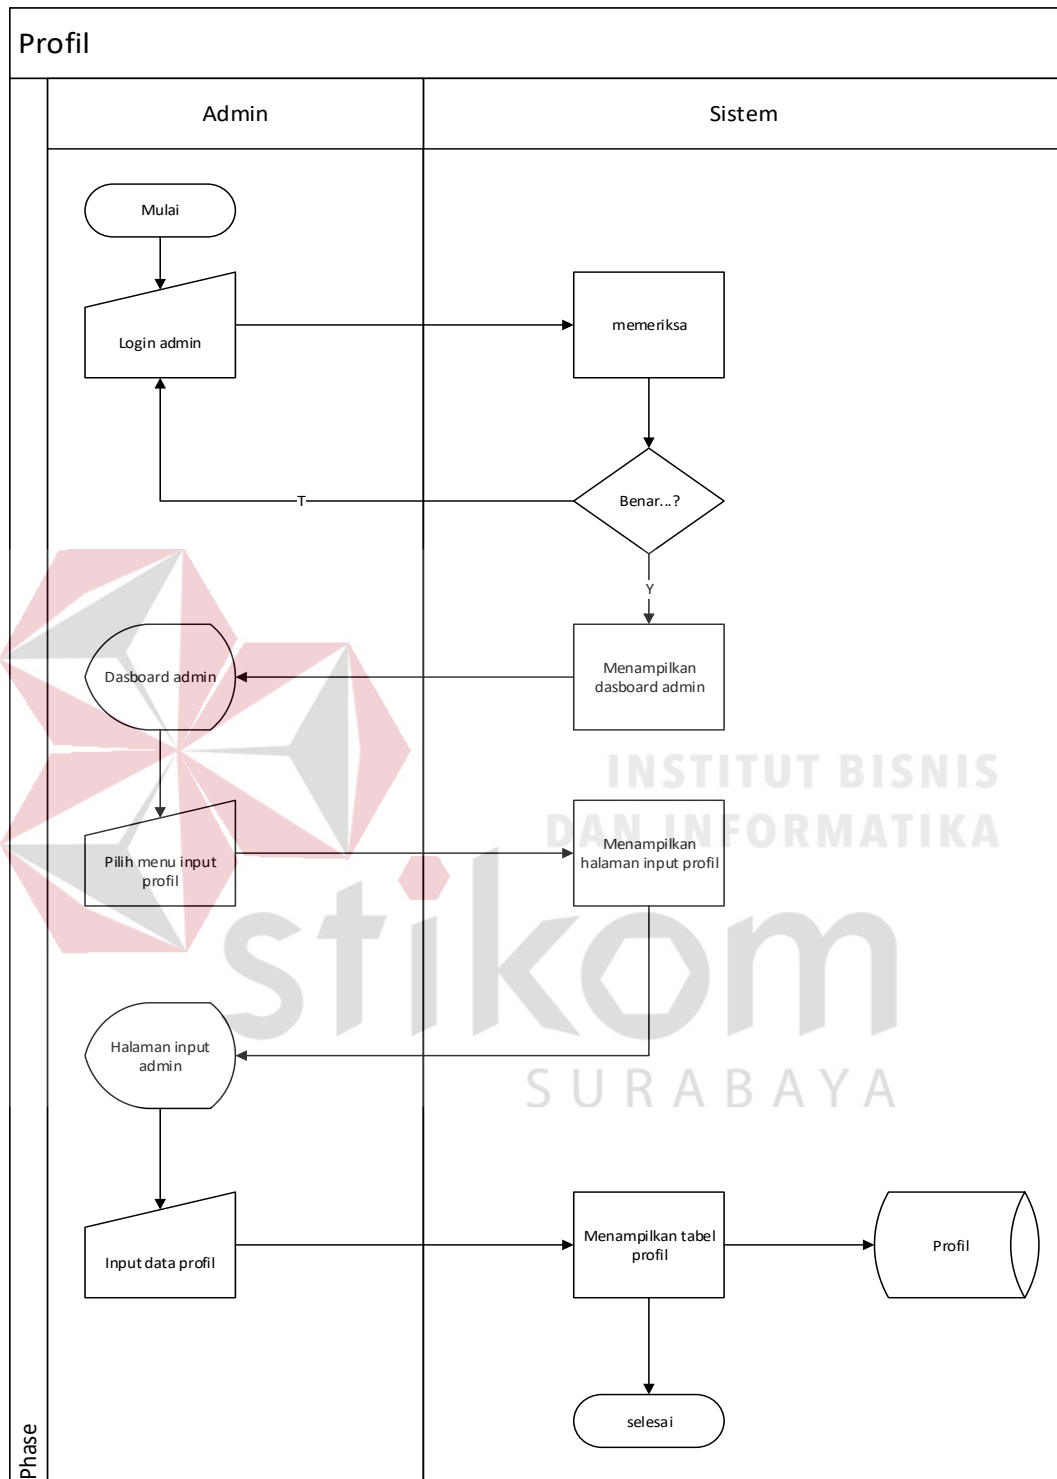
Profil

Admin

Sistem

Mulai

Login admin

memeriksa

Benar...?

T

Y

Dasboard admin

Menampilkan dasboard admin

Pilih menu input profil

Menampilkan halaman input profil

Halaman input admin

Input data profil

Menampilkan tabel profil

Profil

selesai

Phase

INSTITUT BISNIS DAN INFORMATIKA

stikom

SURABAYA